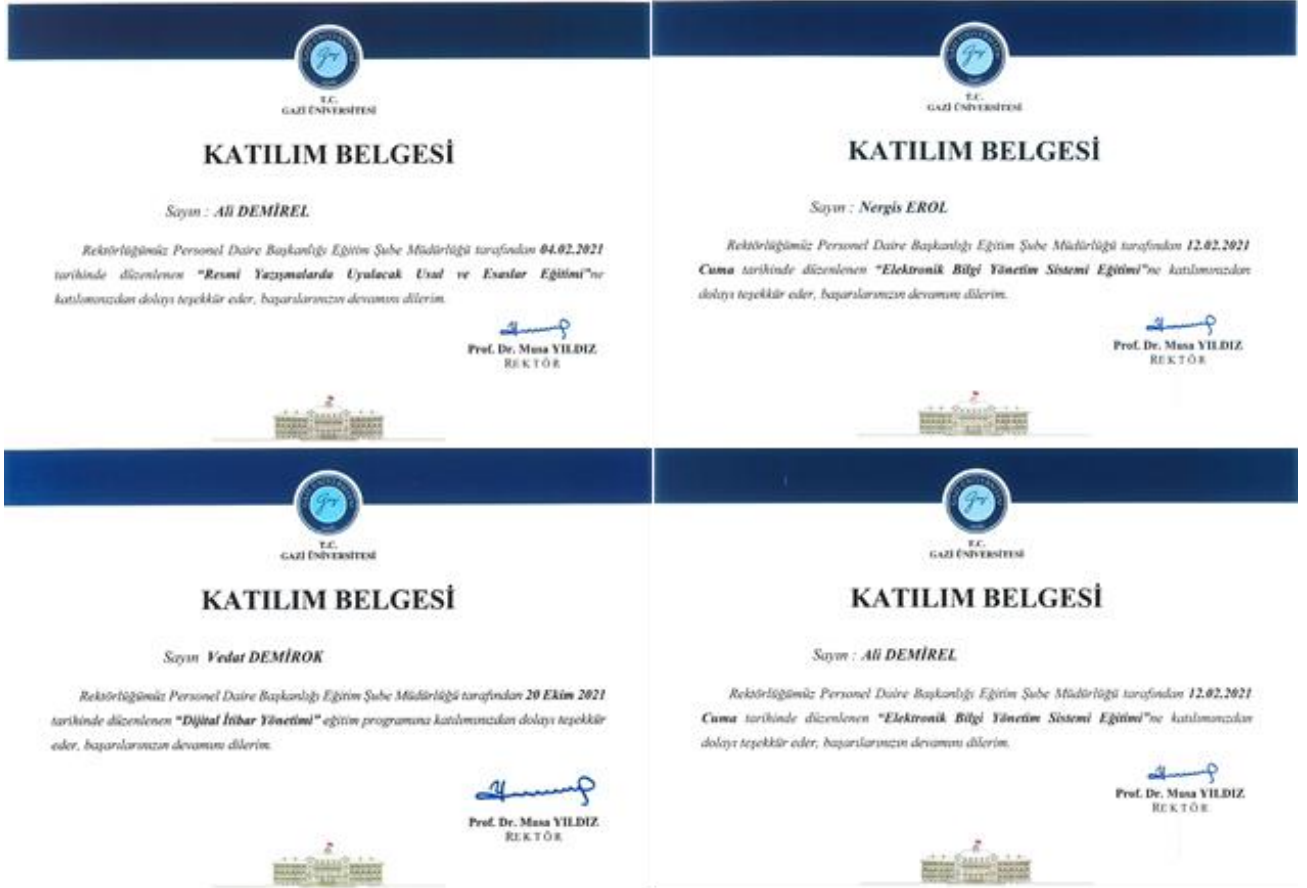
T.C.
GAZİ ÜNİVERSİTESİ

KATILIM BELGESİ

Sayın : Ali DEMİREL

Rektörlüğümüz Personel Daire Başkanlığı Eğitim Şube Müdürlüğü tarafından 04.02.2021 tarihinde düzenlenen "Resmi Yazışmalarda Uyulacak Usul ve Esaslar Eğitimi"ne katılımınızdan dolayı teşekkür eder, başarılarınızın devamını dilerim.

Prof. Dr. Musa YILDIZ
REKTÖR

T.C.
GAZİ ÜNİVERSİTESİ

KATILIM BELGESİ

Sayın : Nergis EROL

Rektörlüğümüz Personel Daire Başkanlığı Eğitim Şube Müdürlüğü tarafından 12.02.2021 Cuma tarihinde düzenlenen "Elektronik Bilgi Yönetim Sistemi Eğitimi"ne katılımınızdan dolayı teşekkür eder, başarılarınızın devamını dilerim.

Prof. Dr. Musa YILDIZ
REKTÖR

T.C.
GAZİ ÜNİVERSİTESİ

KATILIM BELGESİ

Sayın Vedat DEMİROK

Rektörlüğümüz Personel Daire Başkanlığı Eğitim Şube Müdürlüğü tarafından 20 Ekim 2021 tarihinde düzenlenen "Dijital İtibar Yönetimi" eğitim programına katılımınızdan dolayı teşekkür eder, başarılarınızın devamını dilerim.

Prof. Dr. Musa YILDIZ
REKTÖR

T.C.
GAZİ ÜNİVERSİTESİ

KATILIM BELGESİ

Sayın : Ali DEMİREL

Rektörlüğümüz Personel Daire Başkanlığı Eğitim Şube Müdürlüğü tarafından 12.02.2021 Cuma tarihinde düzenlenen "Elektronik Bilgi Yönetim Sistemi Eğitimi"ne katılımınızdan dolayı teşekkür eder, başarılarınızın devamını dilerim.

Prof. Dr. Musa YILDIZ
REKTÖR